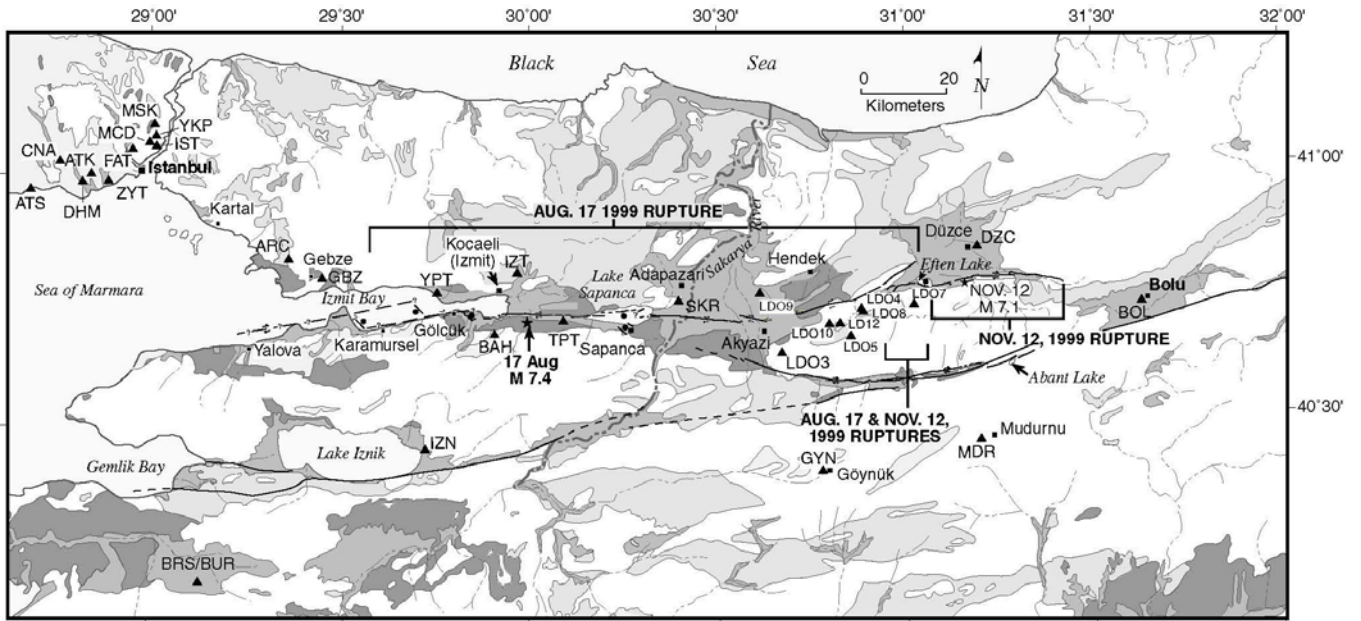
29°00' 29°30' 30°00' 30°30' 31°00' 31°30' 32°00'

Black Sea

0 20
Kilometers
N

41°00'
40°30'

MSK
YKP
MCD
IST
CNA
ATK
FAT
Istanbul
ATS
DHM
ZYT
Kartal
AUG. 17 1999 RUPTURE
Düzce
DZC
ARC
Gebze
GBZ
Kocaeli (Izmit)
IZT
Hendek
Sakarya River
Efteni Lake
Sea of Marmara
Izmit Bay
YPT
Lake Sapanca
Adapazari
SKR
LDO9
LDO4
LDO7
LDO8
NOV. 12 M 7.1
Bolu
BOL
Gölcük
LDO10
LD12
Yalova
Karamursel
BAH
TPT
Sapanca
Akyazi
LDO5
NOV. 12, 1999 RUPTURE
17 Aug M 7.4
LDO3
Abant Lake
AUG. 17 & NOV. 12, 1999 RUPTURES
Mudurnu
MDR
Lake Iznik
IZN
Gemlik Bay
GYN
Göynük
BRS/BUR